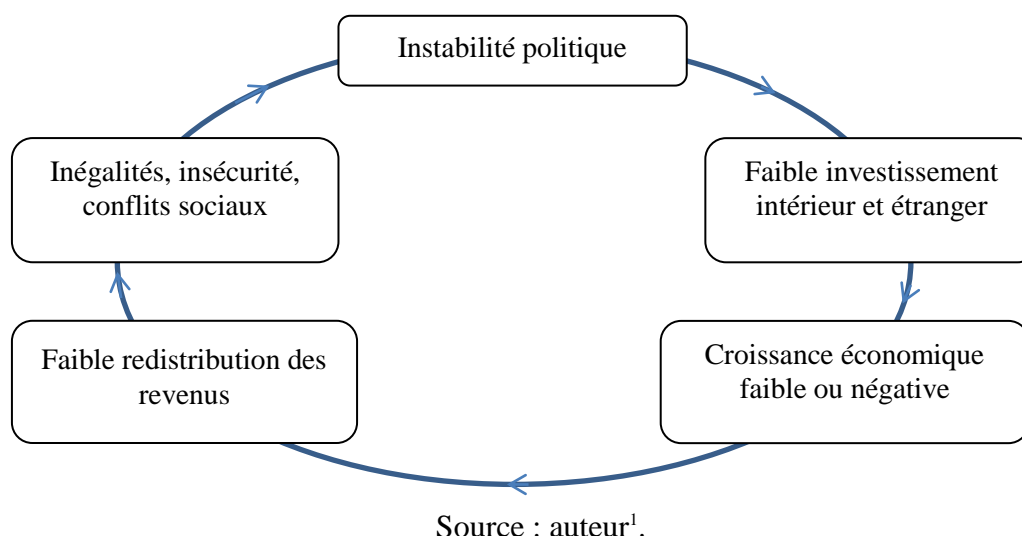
Instabilité politique

Faible investissement intérieur et étranger

Croissance économique faible ou négative

Faible redistribution des revenus

Inégalités, insécurité, conflits sociaux

Source : auteur$^1$.